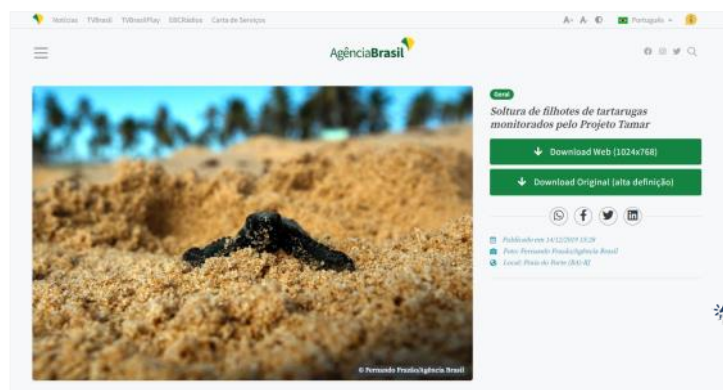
Notícias TVBrasil TVBrasilPlay EBCRádios Carta de Serviços

A+ A- Português

AgênciaBrasil

Geral

Soltura de filhotes de tartarugas monitorados pelo Projeto Tamar

Download Web (1024x768)

Download Original (alta definição)

Publicado em 14/12/2019 13:39

Foto: Fernando Frazão/Agência Brasil

Local: Praia do Forte (BA)-BJ

© Fernando Frazão/Agência Brasil